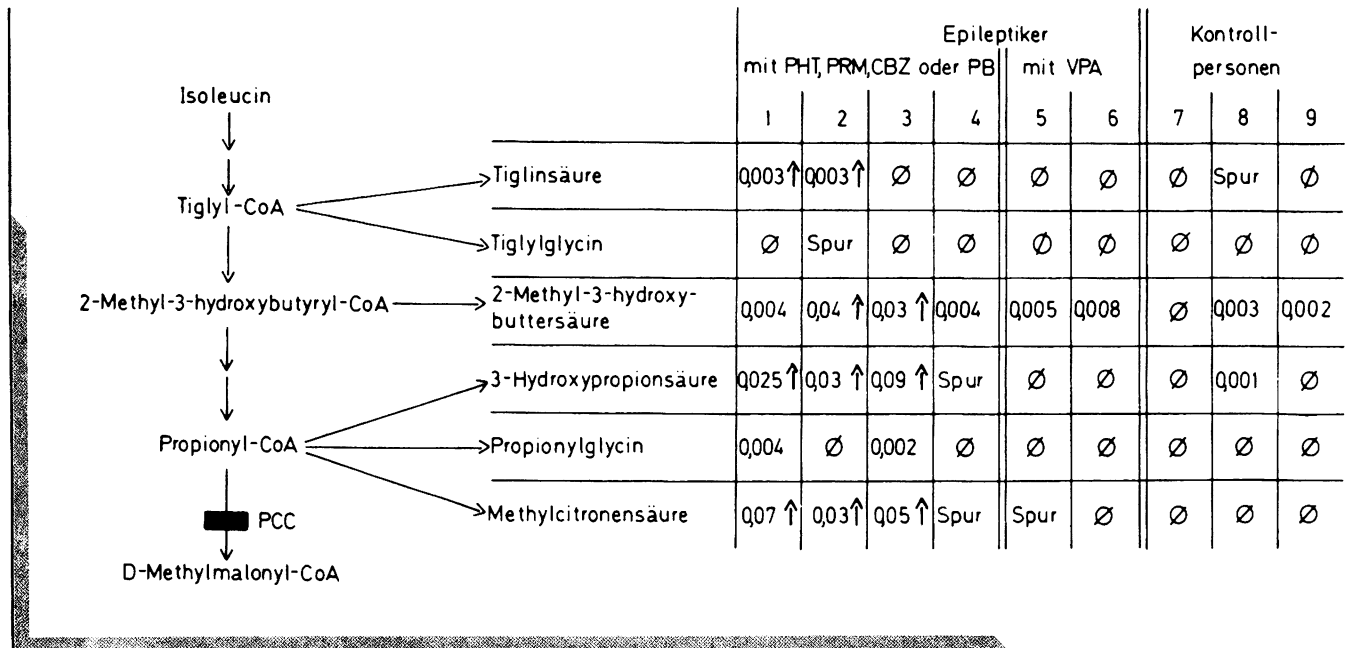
Isoleucin
Tiglyl-CoA
2-Methyl-3-hydroxybutyryl-CoA
Propionyl-CoA
PCC
D-Methylmalonyl-CoA

| | Epileptiker mit PHT, PRM, CBZ oder PB 1 | 2 | 3 | 4 | Epileptiker mit VPA 5 | 6 | Kontrollpersonen 7 | 8 | 9 |
|---|---|---|---|---|---|---|---|---|---|
| Tiglinsäure | 0,003 ↑ | 0,003 ↑ | Ø | Ø | Ø | Ø | Ø | Spur | Ø |
| Tiglylglycin | Ø | Spur | Ø | Ø | Ø | Ø | Ø | Ø | Ø |
| 2-Methyl-3-hydroxybuttersäure | 0,004 | 0,04 ↑ | 0,03 ↑ | 0,004 | 0,005 | 0,008 | Ø | 0,003 | 0,002 |
| 3-Hydroxypropionsäure | 0,025 ↑ | 0,03 ↑ | 0,09 ↑ | Spur | Ø | Ø | Ø | 0,001 | Ø |
| Propionylglycin | 0,004 | Ø | 0,002 | Ø | Ø | Ø | Ø | Ø | Ø |
| Methylcitronensäure | 0,07 ↑ | 0,03 ↑ | 0,05 ↑ | Spur | Spur | Ø | Ø | Ø | Ø |